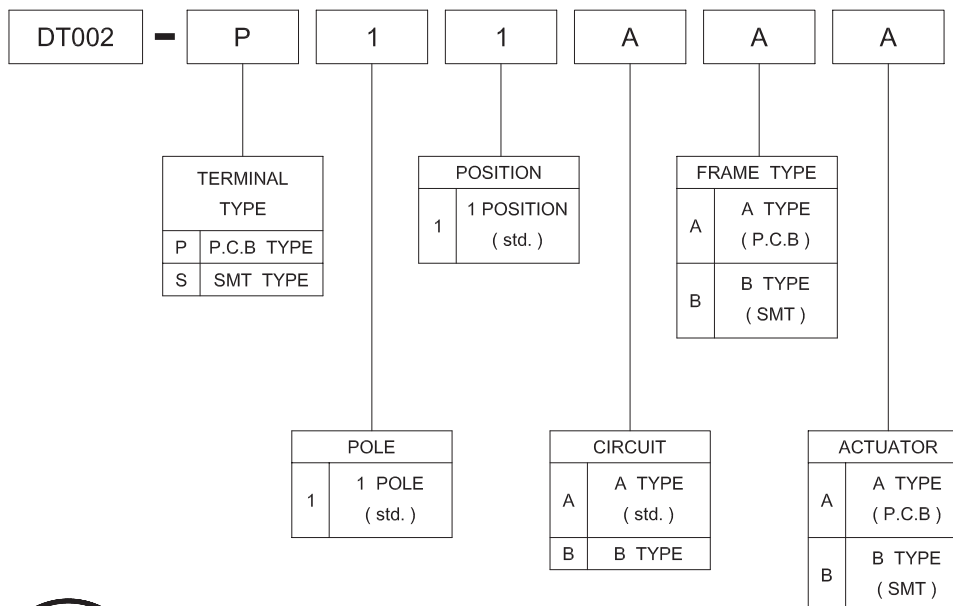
DT002 - P 1 1 A A A

| TERMINAL TYPE | |
|---|---|
| P | P.C.B TYPE |
| S | SMT TYPE |

| POSITION | |
|---|---|
| 1 | 1 POSITION ( std. ) |

| FRAME TYPE | |
|---|---|
| A | A TYPE ( P.C.B ) |
| B | B TYPE ( SMT ) |

| POLE | |
|---|---|
| 1 | 1 POLE ( std. ) |

| CIRCUIT | |
|---|---|
| A | A TYPE ( std. ) |
| B | B TYPE |

| ACTUATOR | |
|---|---|
| A | A TYPE ( P.C.B ) |
| B | B TYPE ( SMT ) |